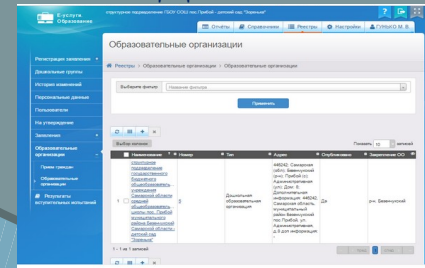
Е-услуги Образование

структурное подразделение ГБОУ СОШ пос Прибой - детский сад "Березка"

Отчеты Справочники Реестры Настройки ГУЖИН О.М. 5

Регистрация заявления
Движение групп
История изменений
Персональные данные
Пользователи
На утверждение
Заявления
Образовательные организации
Прием граждан
Образовательные организации
Результаты вступительных испытаний

Образовательные организации

Реестры > Образовательные организации > Образовательные организации

Выберите фильтр
Название фильтра...
Применить

Выбор колонок
Показать 10 записей

| | Наименование | Номер | Тип | Адрес | Опубликовано | Закрепленная ОО |
|---|---|---|---|---|---|---|
| 1 | структурное подразделение государственного бюджетного общеобразовательного учреждения Самарской области средней общеобразовательной школы пос. Прибой муниципального района Безенчукский Самарской области - детский сад "Березка" | | Дошкольная образовательная организация | 446242, Самарская обл., Безенчукский р-н, Прибой пгт, Административная ул., Дом: 5; Дополнительная информация: 446242, Самарская область, муниципальный район Безенчукский пос Прибой, ул. Административная, д.5 доп информация | Да | р-н. Безенчукский |

1 - 1 из 1 записей

Пред. 1 След.